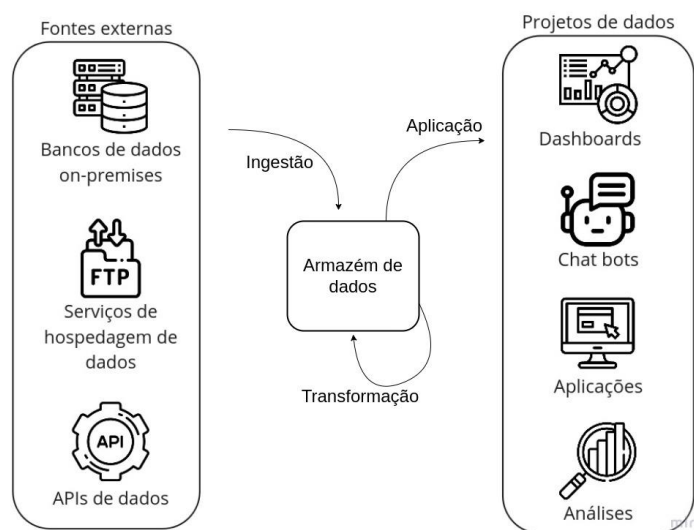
Fontes externas

Bancos de dados on-premises

FTP

Serviços de hospedagem de dados

API

APIs de dados

Ingestão

Aplicação

Armazém de dados

Transformação

Projetos de dados

Dashboards

Chat bots

Aplicações

Análises